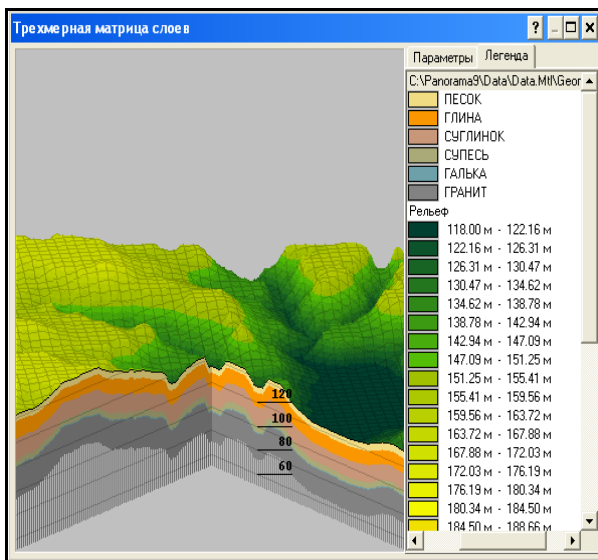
Трехмерная матрица слоев

Параметры Легенда

C:\Panorama9\Data\Data.Mtl\Geor

ПЕСОК
ГЛИНА
СУГЛИНОК
СУПЕСЬ
ГАЛЬКА
ГРАНИТ

Рельеф
118.00 м - 122.16 м
122.16 м - 126.31 м
126.31 м - 130.47 м
130.47 м - 134.62 м
134.62 м - 138.78 м
138.78 м - 142.94 м
142.94 м - 147.09 м
147.09 м - 151.25 м
151.25 м - 155.41 м
155.41 м - 159.56 м
159.56 м - 163.72 м
163.72 м - 167.88 м
167.88 м - 172.03 м
172.03 м - 176.19 м
176.19 м - 180.34 м
180.34 м - 184.50 м
184.50 м - 188.66 м

120
100
80
60